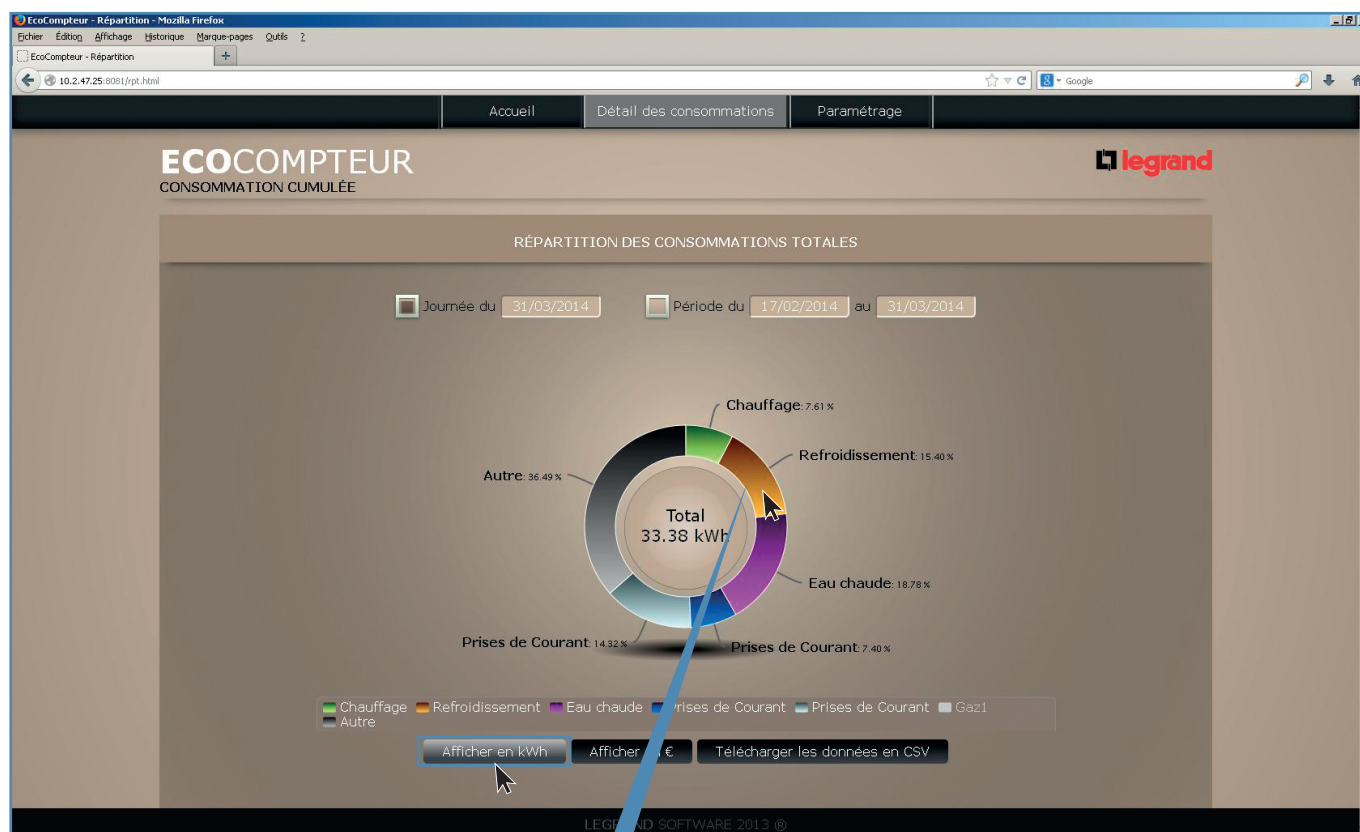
EcoCompteur - Répartition - Mozilla Firefox

Fichier Édition Affichage Historique Marque-pages Outils ?

EcoCompteur - Répartition

10.2.47.25:8081/rpt.html

Google

Accueil | Détail des consommations | Paramétrage

ECOCOMPTEUR
CONSOMMATION CUMULÉE

legrand

RÉPARTITION DES CONSOMMATIONS TOTALES

Journée du 31/03/2014 Période du 17/02/2014 au 31/03/2014

Chauffage: 7.61 %
Refroidissement: 15.40 %
Autre: 36.49 %
Total
33.38 kWh
Eau chaude: 18.78 %
Prises de Courant: 14.32 %
Prises de Courant: 7.40 %

Chauffage Refroidissement Eau chaude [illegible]rises de Courant Prises de Courant Gaz1
Autre

Afficher en kWh | Afficher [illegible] € | Télécharger les données en CSV

LEG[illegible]ND SOFTWARE 2013 ®